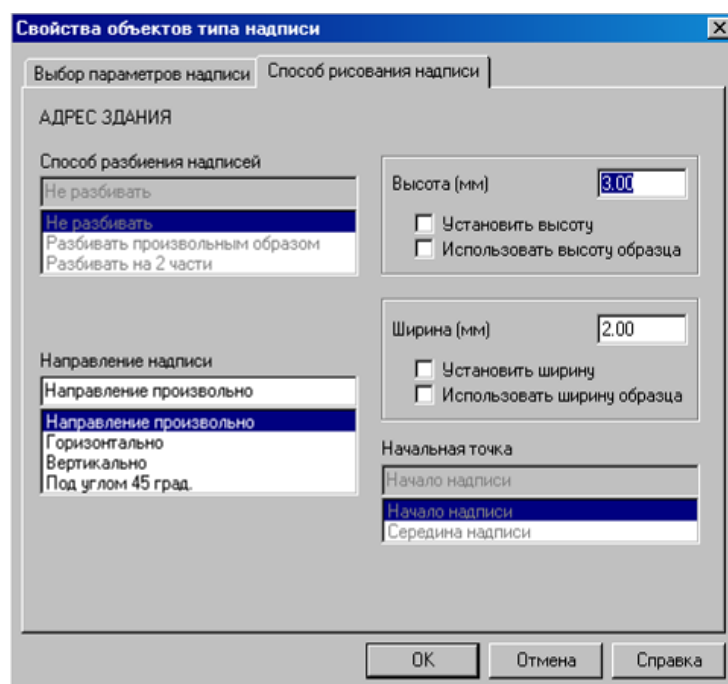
Свойства объектов типа надписи

×

Выбор параметров надписи

Способ рисования надписи

АДРЕС ЗДАНИЯ

Способ разбиения надписей

Не разбивать

Не разбивать
Разбивать произвольным образом
Разбивать на 2 части

Высота (мм) 3.00

Установить высоту
Использовать высоту образца

Ширина (мм) 2.00

Установить ширину
Использовать ширину образца

Направление надписи

Направление произвольно

Направление произвольно
Горизонтально
Вертикально
Под углом 45 град.

Начальная точка

Начало надписи

Начало надписи
Середина надписи

OK

Отмена

Справка